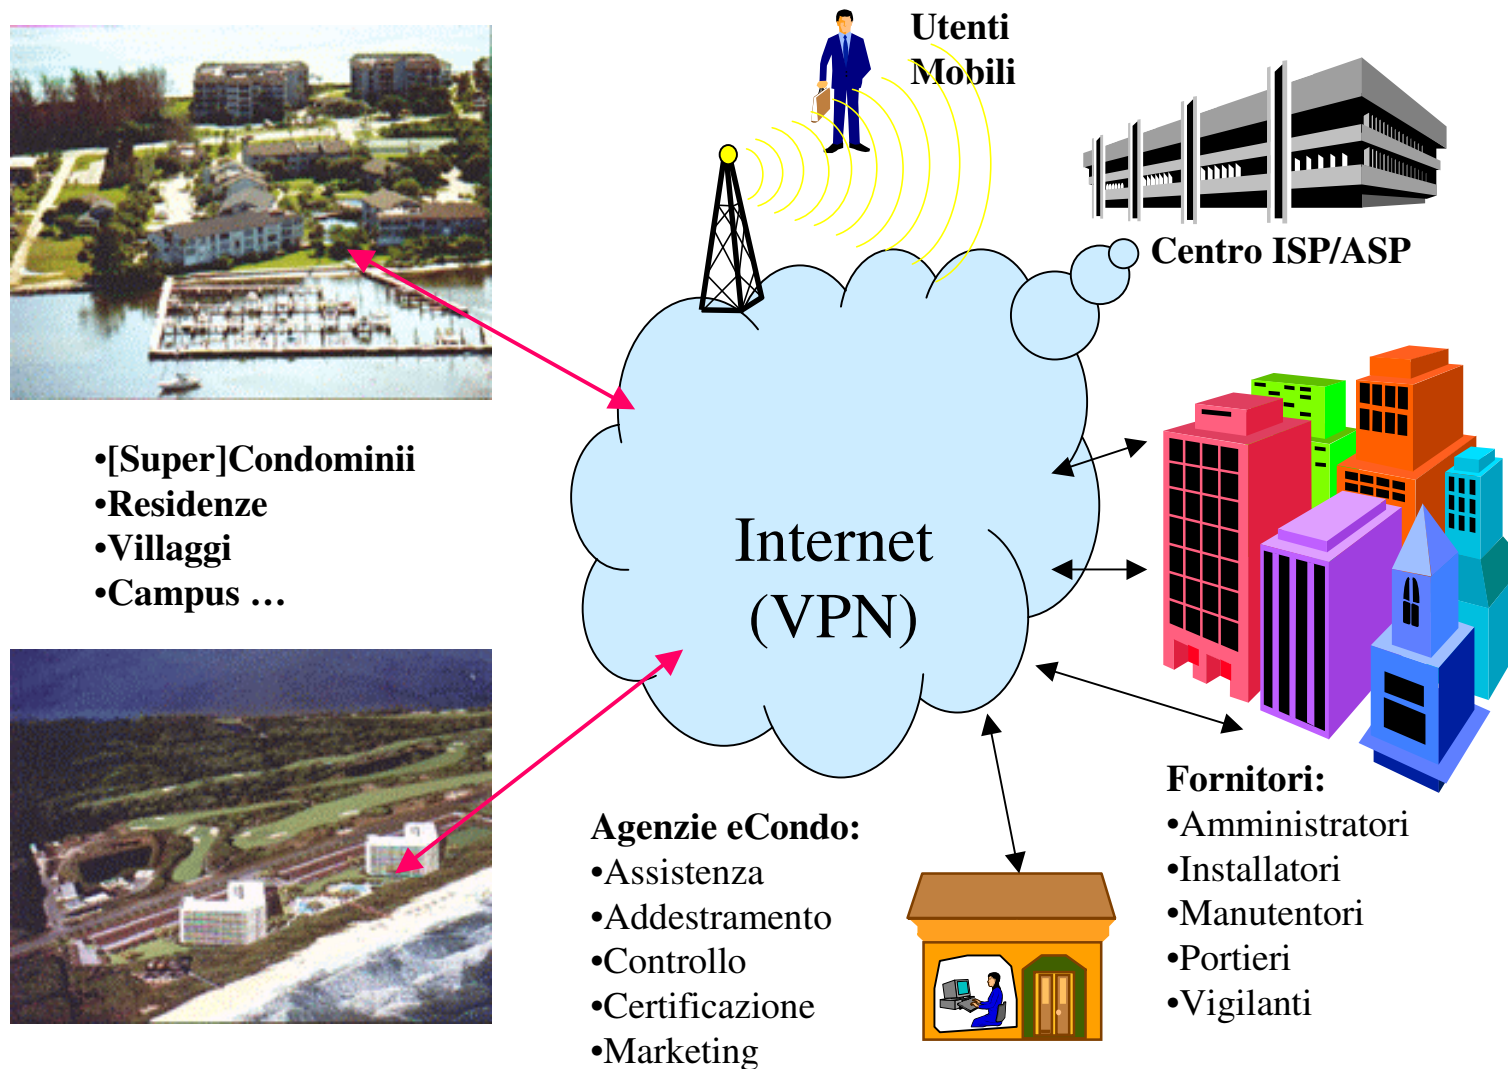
Utenti Mobili

Centro ISP/ASP

•[Super]Condominii
•Residenze
•Villaggi
•Campus …

Internet
(VPN)

Fornitori:
•Amministratori
•Installatori
•Manutentori
•Portieri
•Vigilanti

Agenzie eCondo:
•Assistenza
•Addestramento
•Controllo
•Certificazione
•Marketing